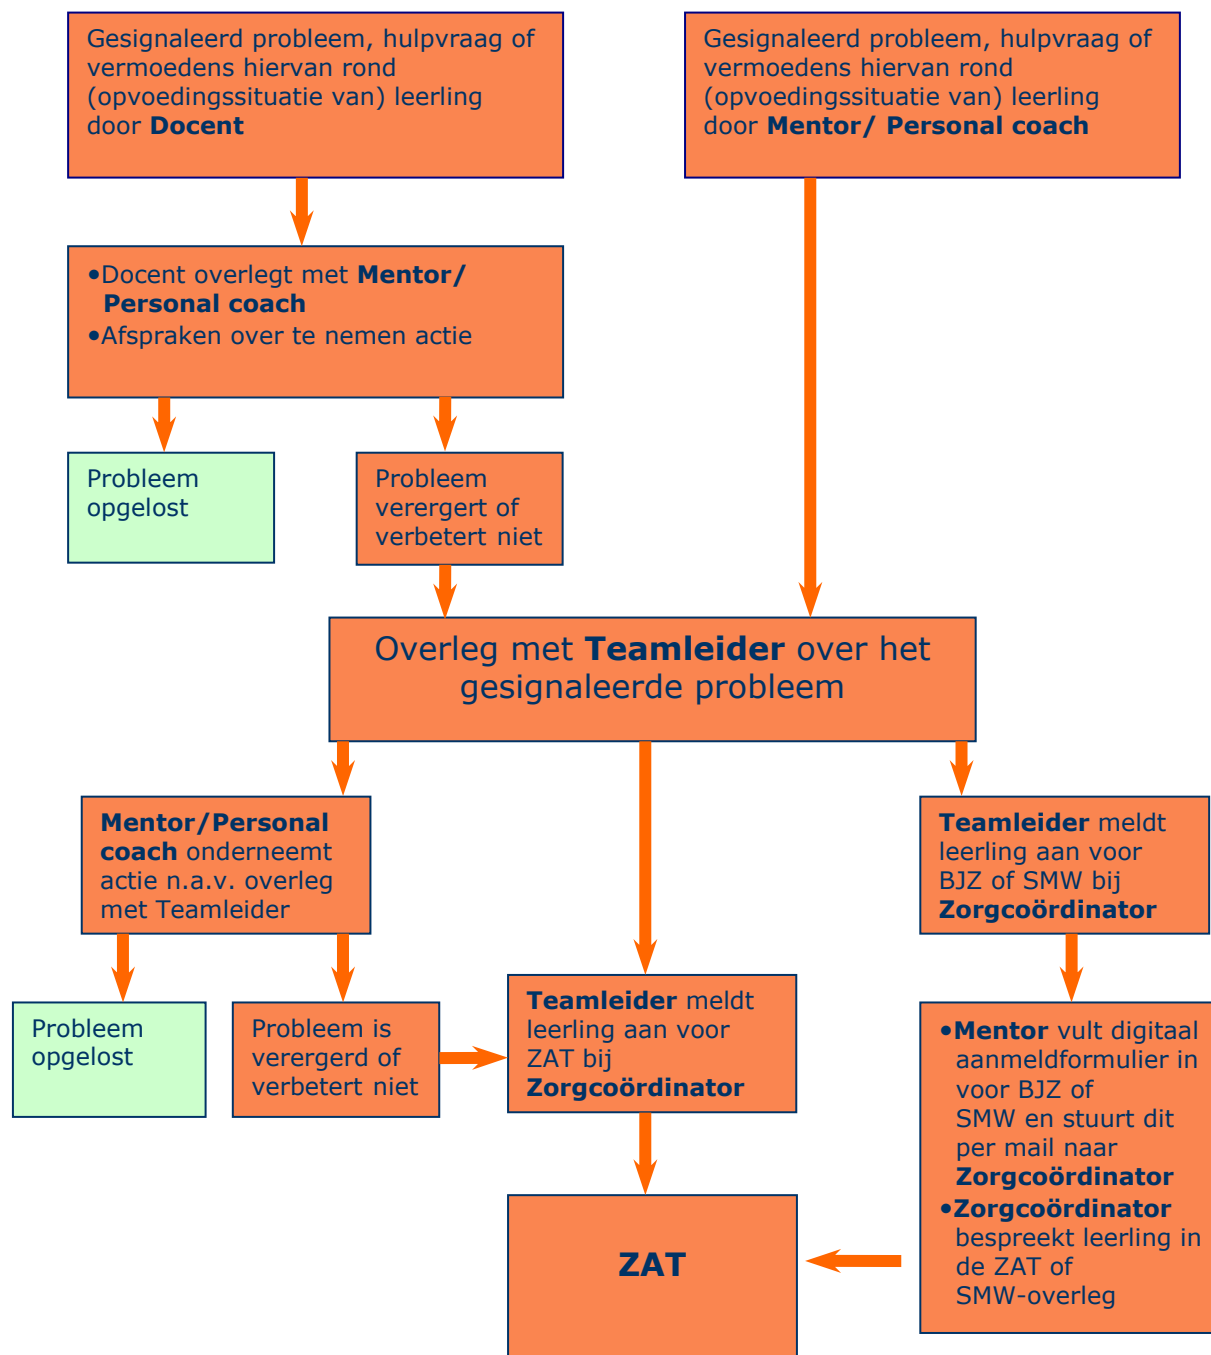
Gesignaleerd probleem, hulpvraag of vermoedens hiervan rond (opvoedingssituatie van) leerling door **Docent**

Gesignaleerd probleem, hulpvraag of vermoedens hiervan rond (opvoedingssituatie van) leerling door **Mentor/ Personal coach**

•Docent overlegt met **Mentor/ Personal coach**
•Afspraken over te nemen actie

Probleem opgelost

Probleem verergert of verbetert niet

Overleg met **Teamleider** over het gesignaleerde probleem

**Mentor/Personal coach** onderneemt actie n.a.v. overleg met Teamleider

**Teamleider** meldt leerling aan voor BJZ of SMW bij **Zorgcoördinator**

Probleem opgelost

Probleem is verergerd of verbetert niet

**Teamleider** meldt leerling aan voor ZAT bij **Zorgcoördinator**

•**Mentor** vult digitaal aanmeldformulier in voor BJZ of SMW en stuurt dit per mail naar **Zorgcoördinator**
•**Zorgcoördinator** bespreekt leerling in de ZAT of SMW-overleg

**ZAT**